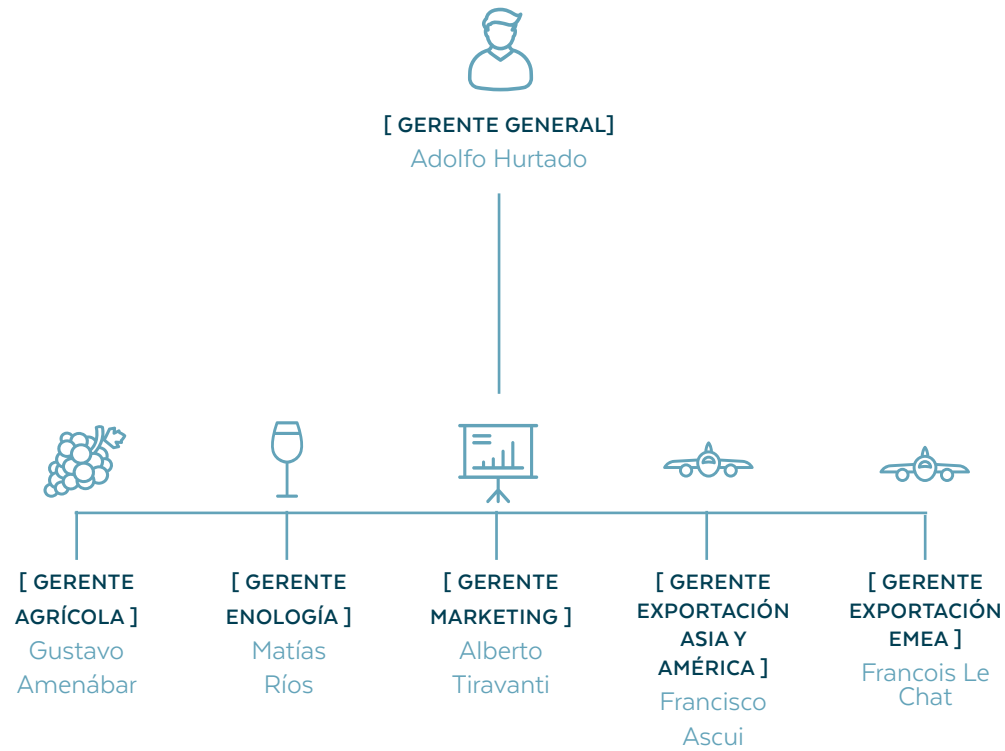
[ GERENTE GENERAL]
Adolfo Hurtado

[ GERENTE AGRÍCOLA ]
Gustavo Amenábar

[ GERENTE ENOLOGÍA ]
Matías Ríos

[ GERENTE MARKETING ]
Alberto Tiravanti

[ GERENTE EXPORTACIÓN ASIA Y AMÉRICA ]
Francisco Ascui

[ GERENTE EXPORTACIÓN EMEA ]
Francois Le Chat